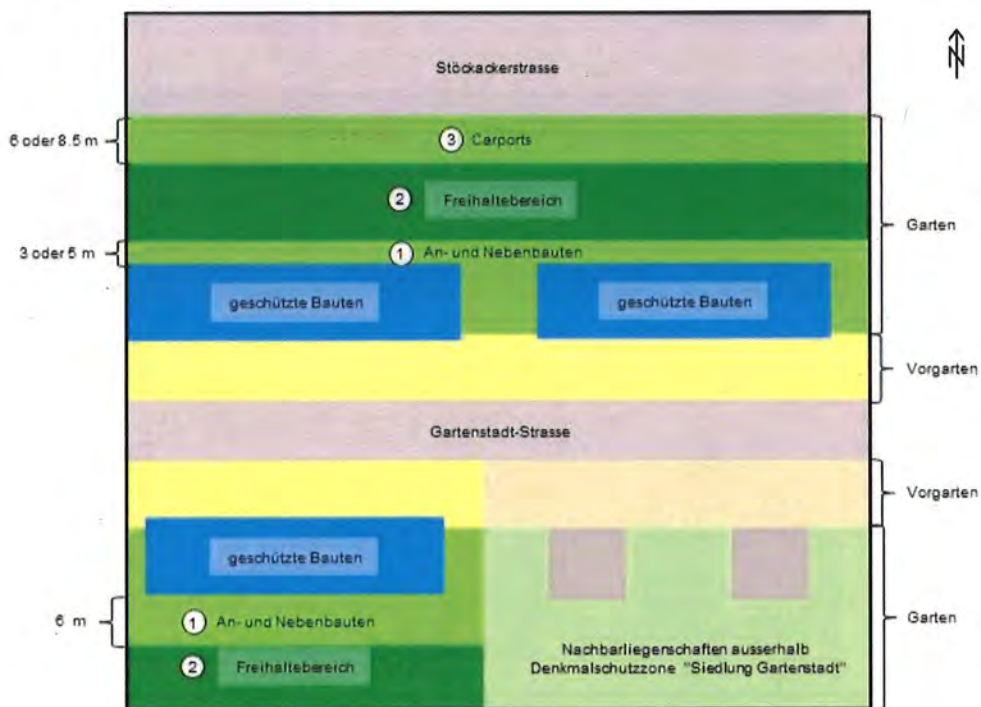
N

Stöckackerstrasse

6 oder 8.5 m

3 Carports

2 Freihaltebereich

Garten

3 oder 5 m

1 An- und Nebenbauten

geschützte Bauten

geschützte Bauten

Vorgarten

Gartenstadt-Strasse

Vorgarten

geschützte Bauten

6 m

1 An- und Nebenbauten

2 Freihaltebereich

Garten

Nachbarliegenschaften ausserhalb Denkmalschutzzone "Siedlung Gartenstadt"